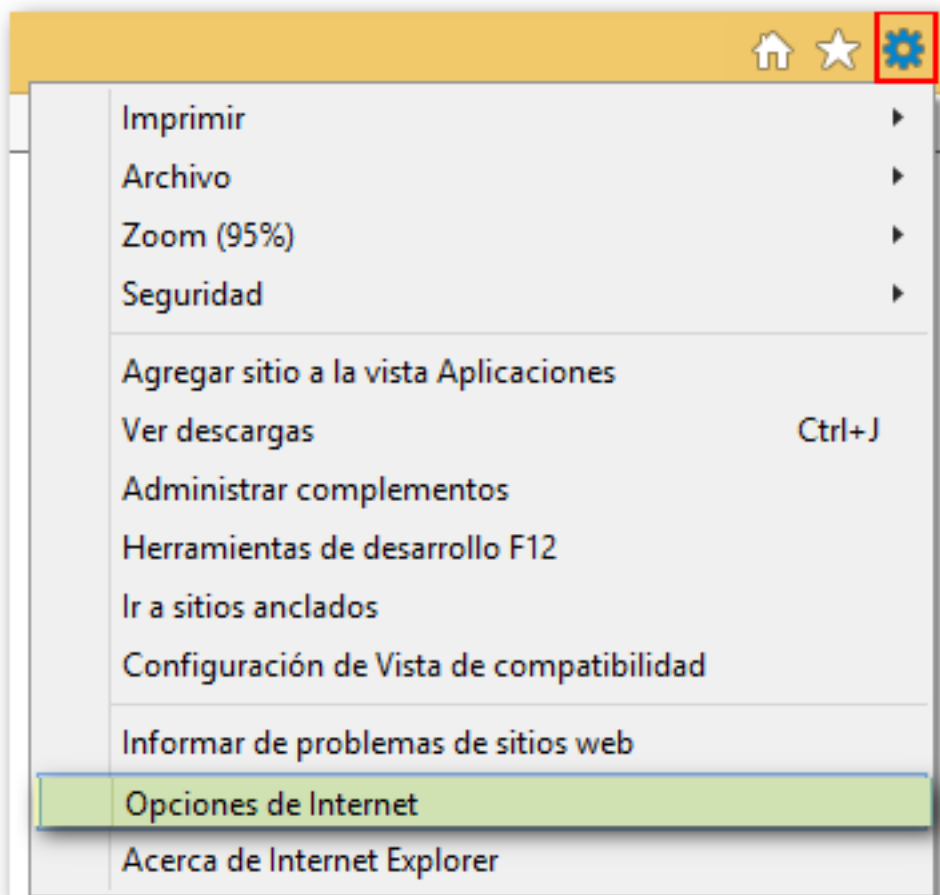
Imprimir
Archivo
Zoom (95%)
Seguridad

Agregar sitio a la vista Aplicaciones
Ver descargas Ctrl+J
Administrar complementos
Herramientas de desarrollo F12
Ir a sitios anclados
Configuración de Vista de compatibilidad

Informar de problemas de sitios web
Opciones de Internet
Acerca de Internet Explorer